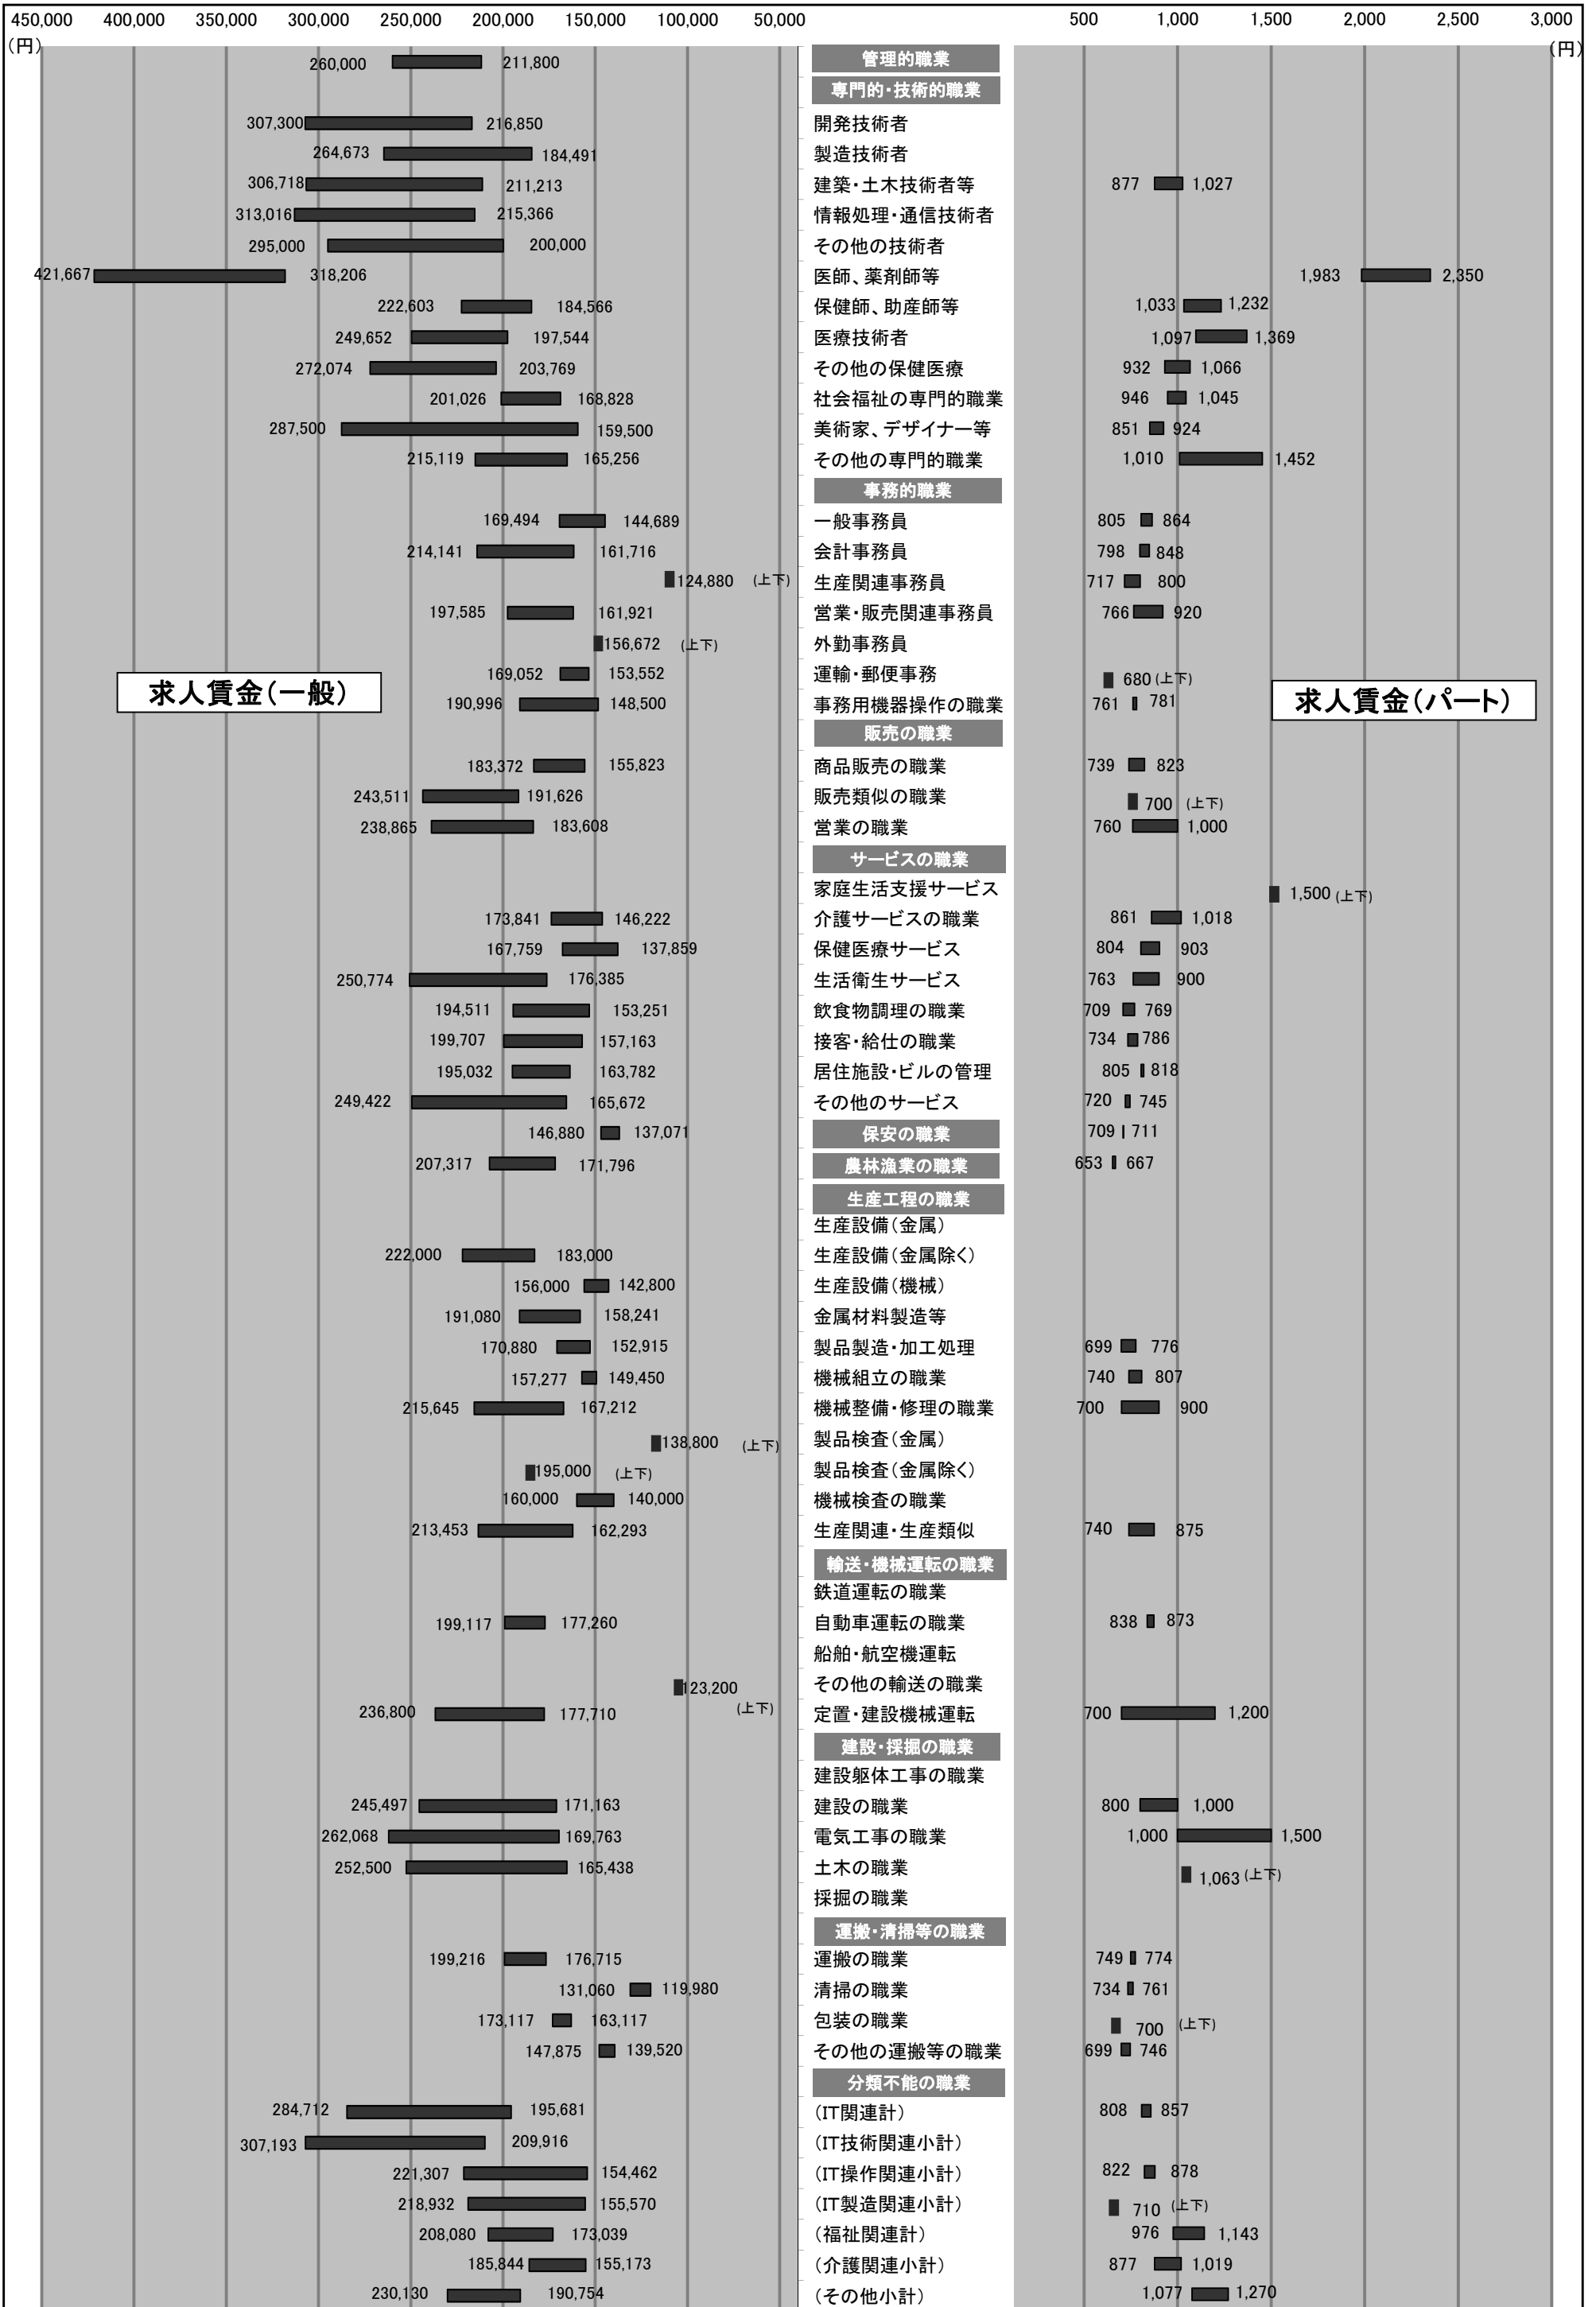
450,000 400,000 350,000 300,000 250,000 200,000 150,000 100,000 50,000
(円)

500 1,000 1,500 2,000 2,500 3,000
(円)

求人賃金(一般)

求人賃金(パート)

| 一般(上限) | 一般(下限) | 職業 | パート(下限) | パート(上限) |
|---|---|---|---|---|
| 260,000 | 211,800 | 管理的職業 | | |
| | | 専門的・技術的職業 | | |
| 307,300 | 216,850 | 開発技術者 | | |
| 264,673 | 184,491 | 製造技術者 | | |
| 306,718 | 211,213 | 建築・土木技術者等 | 877 | 1,027 |
| 313,016 | 215,366 | 情報処理・通信技術者 | | |
| 295,000 | 200,000 | その他の技術者 | | |
| 421,667 | 318,206 | 医師、薬剤師等 | 1,983 | 2,350 |
| 222,603 | 184,566 | 保健師、助産師等 | 1,033 | 1,232 |
| 249,652 | 197,544 | 医療技術者 | 1,097 | 1,369 |
| 272,074 | 203,769 | その他の保健医療 | 932 | 1,066 |
| 201,026 | 168,828 | 社会福祉の専門的職業 | 946 | 1,045 |
| 287,500 | 159,500 | 美術家、デザイナー等 | 851 | 924 |
| 215,119 | 165,256 | その他の専門的職業 | 1,010 | 1,452 |
| | | 事務的職業 | | |
| 169,494 | 144,689 | 一般事務員 | 805 | 864 |
| 214,141 | 161,716 | 会計事務員 | 798 | 848 |
| | 124,880 (上下) | 生産関連事務員 | 717 | 800 |
| 197,585 | 161,921 | 営業・販売関連事務員 | 766 | 920 |
| | 156,672 (上下) | 外勤事務員 | | |
| 169,052 | 153,552 | 運輸・郵便事務 | 680 (上下) | |
| 190,996 | 148,500 | 事務用機器操作の職業 | 761 | 781 |
| | | 販売の職業 | | |
| 183,372 | 155,823 | 商品販売の職業 | 739 | 823 |
| 243,511 | 191,626 | 販売類似の職業 | 700 (上下) | |
| 238,865 | 183,608 | 営業の職業 | 760 | 1,000 |
| | | サービスの職業 | | |
| | | 家庭生活支援サービス | 1,500 (上下) | |
| 173,841 | 146,222 | 介護サービスの職業 | 861 | 1,018 |
| 167,759 | 137,859 | 保健医療サービス | 804 | 903 |
| 250,774 | 176,385 | 生活衛生サービス | 763 | 900 |
| 194,511 | 153,251 | 飲食物調理の職業 | 709 | 769 |
| 199,707 | 157,163 | 接客・給仕の職業 | 734 | 786 |
| 195,032 | 163,782 | 居住施設・ビルの管理 | 805 | 818 |
| 249,422 | 165,672 | その他のサービス | 720 | 745 |
| 146,880 | 137,071 | 保安の職業 | 709 | 711 |
| 207,317 | 171,796 | 農林漁業の職業 | 653 | 667 |
| | | 生産工程の職業 | | |
| | | 生産設備(金属) | | |
| 222,000 | 183,000 | 生産設備(金属除く) | | |
| 156,000 | 142,800 | 生産設備(機械) | | |
| 191,080 | 158,241 | 金属材料製造等 | | |
| 170,880 | 152,915 | 製品製造・加工処理 | 699 | 776 |
| 157,277 | 149,450 | 機械組立の職業 | 740 | 807 |
| 215,645 | 167,212 | 機械整備・修理の職業 | 700 | 900 |
| | 138,800 (上下) | 製品検査(金属) | | |
| | 195,000 (上下) | 製品検査(金属除く) | | |
| 160,000 | 140,000 | 機械検査の職業 | | |
| 213,453 | 162,293 | 生産関連・生産類似 | 740 | 875 |
| | | 輸送・機械運転の職業 | | |
| | | 鉄道運転の職業 | | |
| 199,117 | 177,260 | 自動車運転の職業 | 838 | 873 |
| | | 船舶・航空機運転 | | |
| | 123,200 (上下) | その他の輸送の職業 | | |
| 236,800 | 177,710 | 定置・建設機械運転 | 700 | 1,200 |
| | | 建設・採掘の職業 | | |
| | | 建設躯体工事の職業 | | |
| 245,497 | 171,163 | 建設の職業 | 800 | 1,000 |
| 262,068 | 169,763 | 電気工事の職業 | 1,000 | 1,500 |
| 252,500 | 165,438 | 土木の職業 | 1,063 (上下) | |
| | | 採掘の職業 | | |
| | | 運搬・清掃等の職業 | | |
| 199,216 | 176,715 | 運搬の職業 | 749 | 774 |
| 131,060 | 119,980 | 清掃の職業 | 734 | 761 |
| 173,117 | 163,117 | 包装の職業 | 700 (上下) | |
| 147,875 | 139,520 | その他の運搬等の職業 | 699 | 746 |
| | | 分類不能の職業 | | |
| 284,712 | 195,681 | (IT関連計) | 808 | 857 |
| 307,193 | 209,916 | (IT技術関連小計) | | |
| 221,307 | 154,462 | (IT操作関連小計) | 822 | 878 |
| 218,932 | 155,570 | (IT製造関連小計) | 710 (上下) | |
| 208,080 | 173,039 | (福祉関連計) | 976 | 1,143 |
| 185,844 | 155,173 | (介護関連小計) | 877 | 1,019 |
| 230,130 | 190,754 | (その他小計) | 1,077 | 1,270 |